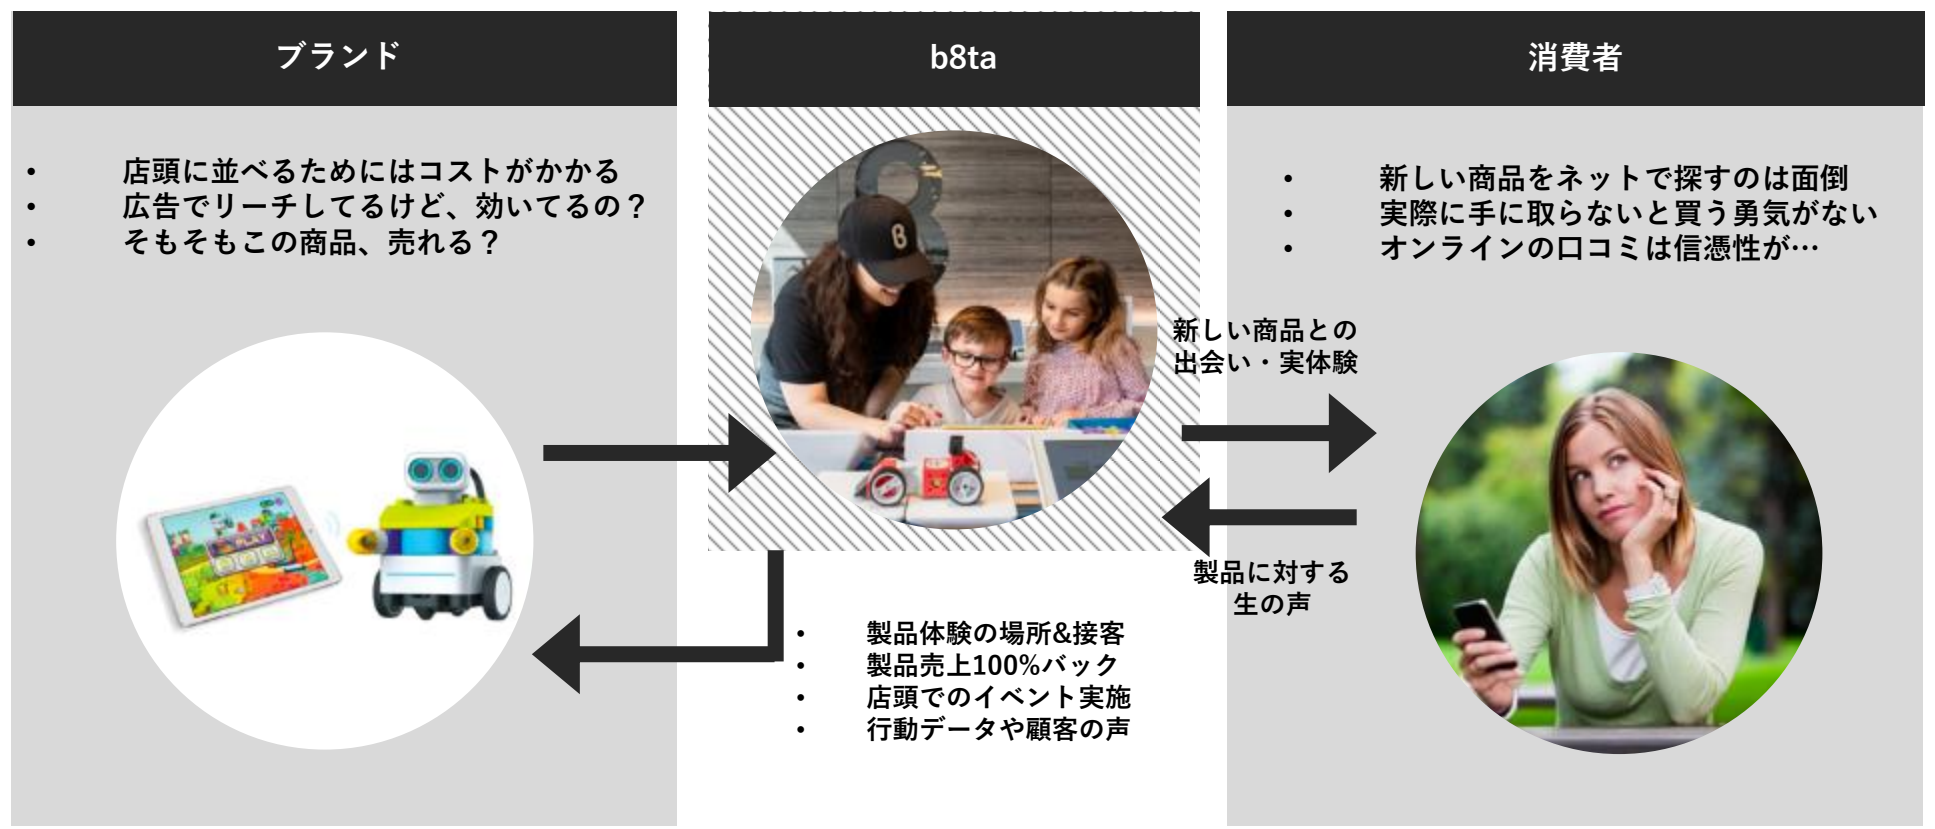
ブランド

b8ta

消費者

• 店頭に並べるためにはコストがかかる
• 広告でリーチしてるけど、効いてるの？
• そもそもこの商品、売れる？

• 新しい商品をネットで探すのは面倒
• 実際に手に取らないと買う勇気がない
• オンラインの口コミは信憑性が…

新しい商品との出会い・実体験

製品に対する生の声

• 製品体験の場所&接客
• 製品売上100%バック
• 店頭でのイベント実施
• 行動データや顧客の声